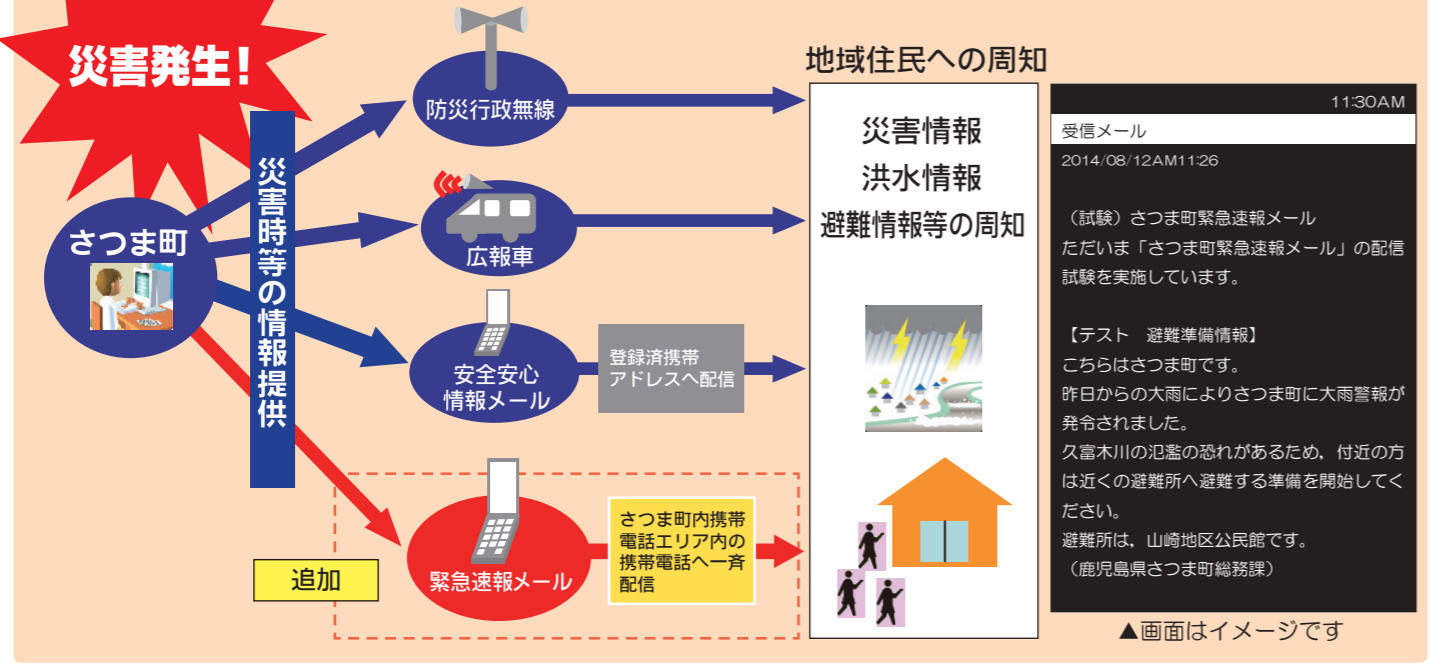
災害発生！

さつま町

災害時等の情報提供

防災行政無線

広報車

安全安心情報メール

登録済携帯アドレスへ配信

緊急速報メール

さつま町内携帯電話エリア内の携帯電話へ一斉配信

追加

地域住民への周知

災害情報
洪水情報
避難情報等の周知

11:30AM
受信メール
2014/08/12AM11:26

（試験）さつま町緊急速報メール
ただいま「さつま町緊急速報メール」の配信試験を実施しています。

【テスト　避難準備情報】
こちらはさつま町です。
昨日からの大雨によりさつま町に大雨警報が発令されました。
久富木川の氾濫の恐れがあるため，付近の方は近くの避難所へ避難する準備を開始してください。
避難所は，山崎地区公民館です。
（鹿児島県さつま町総務課）

▲画面はイメージです